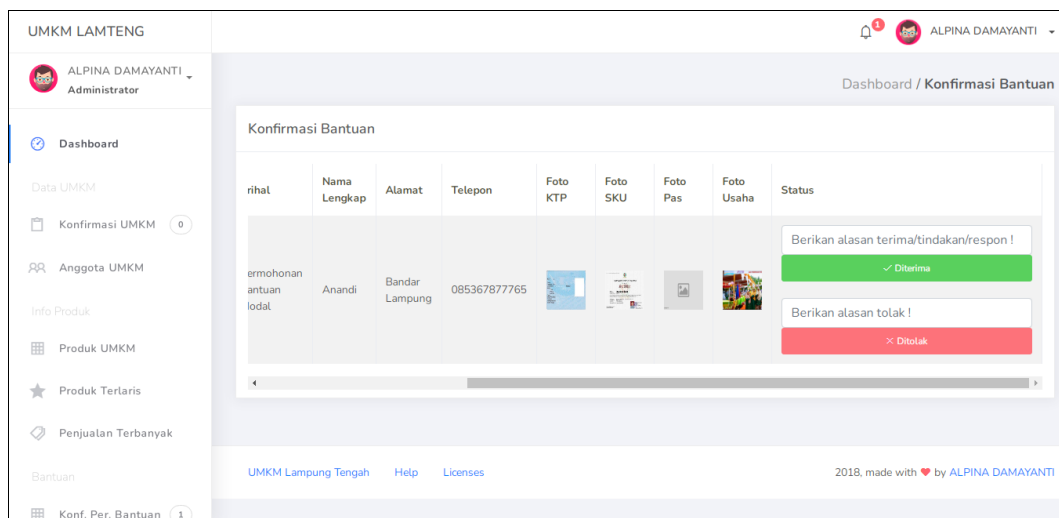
UMKM LAMTENG

1 ALPINA DAMAYANTI

ALPINA DAMAYANTI
Administrator

Dashboard

Data UMKM

Konfirmasi UMKM 0

Anggota UMKM

Info Produk

Produk UMKM

Produk Terlaris

Penjualan Terbanyak

Bantuan

Konf. Per. Bantuan 1

Dashboard / Konfirmasi Bantuan

Konfirmasi Bantuan

| rihal | Nama Lengkap | Alamat | Telepon | Foto KTP | Foto SKU | Foto Pas | Foto Usaha | Status |
|---|---|---|---|---|---|---|---|---|
| ermohonan antuan lodal | Anandi | Bandar Lampung | 085367877765 | | | | | Berikan alasan terima/tindakan/respon ! ✓ Diterima Berikan alasan tolak ! × Ditolak |

UMKM Lampung Tengah Help Licenses

2018, made with ♥ by ALPINA DAMAYANTI